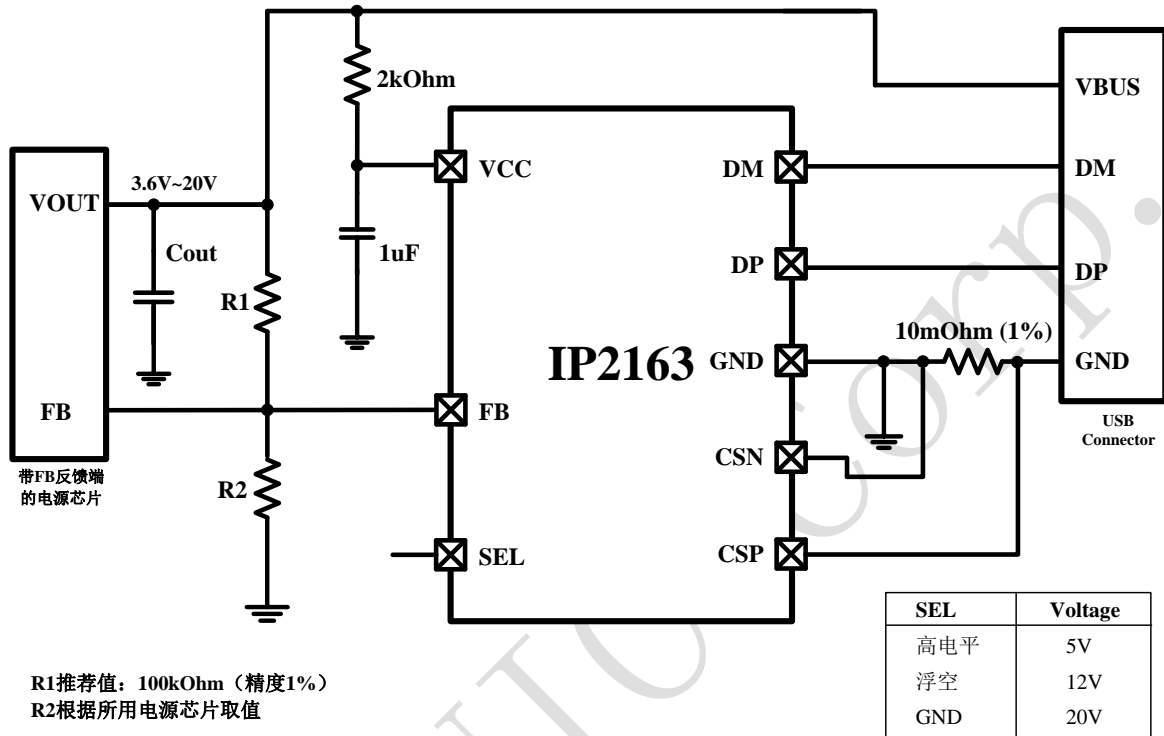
2kOhm

VBUS

VCC

DM

DM

VOUT

3.6V~20V

Cout

1uF

DP

DP

R1

10mOhm (1%)

IP2163

GND

GND

FB

FB

USB Connector

带FB反馈端的电源芯片

CSN

R2

SEL

CSP

| SEL | Voltage |
|---|---|
| 高电平 | 5V |
| 浮空 | 12V |
| GND | 20V |

R1推荐值：100kOhm（精度1%）
R2根据所用电源芯片取值